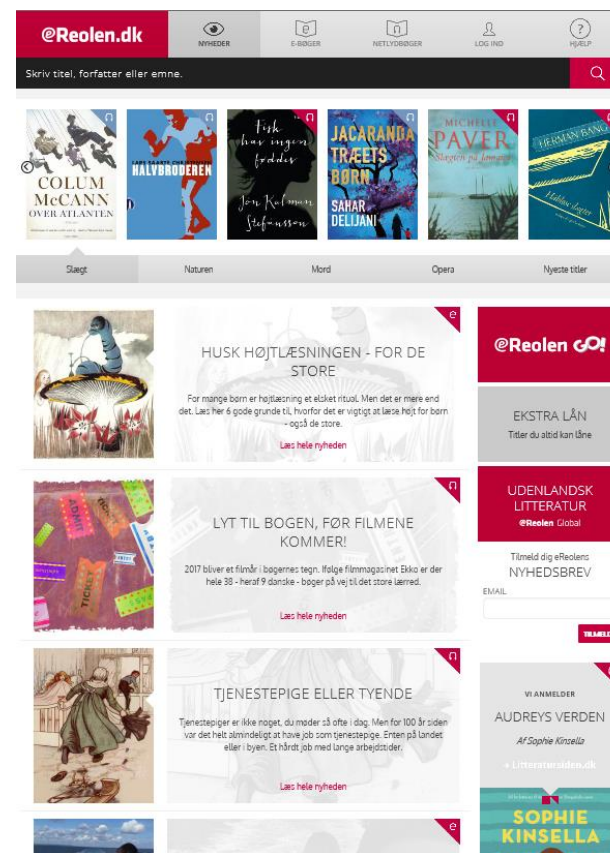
eReolen.dk

NYHEDER E-BØGER NETLYDBØGER LOG IND HJÆLP

Skriv titel, forfatter eller emne.

COLUM McCANN OVER ATLANTEN

HALVBRODEREN

Fisk har ingen fødder Jón Kalman Stefánsson

JACARANDATRÆETS BØRN SAHAR DELIJANI

MICHELLE PAVER Slægten på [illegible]

HERMAN BANG

Slægt Naturen Mord Opera Nyeste titler

e

HUSK HØJTLÆSNINGEN - FOR DE STORE

For mange børn er højtlæsning et elsket ritual. Men det er mere end det. Læs her 6 gode grunde til, hvorfor det er vigtigt at læse højt for børn - også de store.

Læs hele nyheden

LYT TIL BOGEN, FØR FILMENE KOMMER!

2017 bliver et filmår i bøgernes tegn. Ifølge filmmagasinet Ekko er der hele 38 - heraf 9 danske - bøger på vej til det store lærred.

Læs hele nyheden

TJENESTEPIGE ELLER TYENDE

Tjenestepiger er ikke noget, du møder så ofte i dag. Men for 100 år siden var det helt almindeligt at have job som tjenestepige. Enten på landet eller i byen. Et hårdt job med lange arbejdstider.

Læs hele nyheden

e

eReolen GO!

EKSTRA LÅN
Titler du altid kan låne

UDENLANDSK LITTERATUR
eReolen Global

Tilmeld dig eReolens
NYHEDSBREV
EMAIL
TILMELD

VI ANMELDER
AUDREYS VERDEN
Af Sophie Kinsella
+ Litteratursiden.dk

SOPHIE KINSELLA